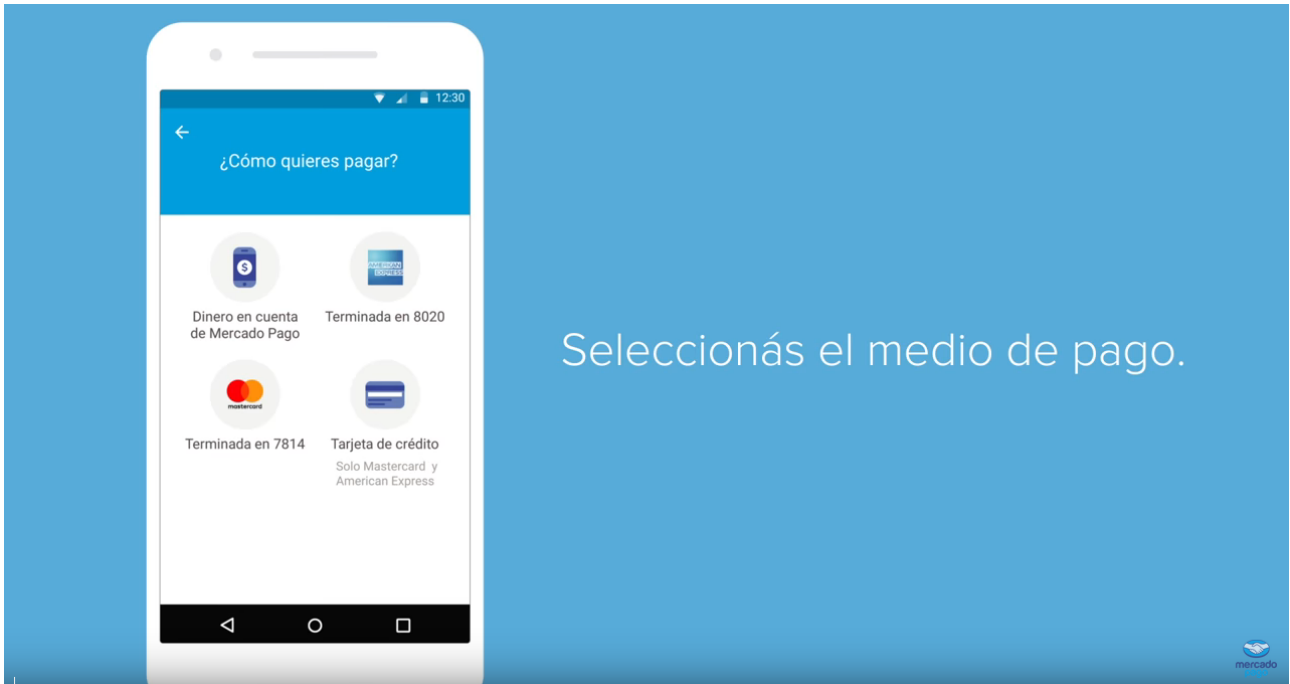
12:30

¿Cómo quieres pagar?

AMERICAN EXPRESS

Dinero en cuenta de Mercado Pago

Terminada en 8020

mastercard

Terminada en 7814

Tarjeta de crédito

Solo Mastercard y American Express

Seleccionás el medio de pago.

mercado